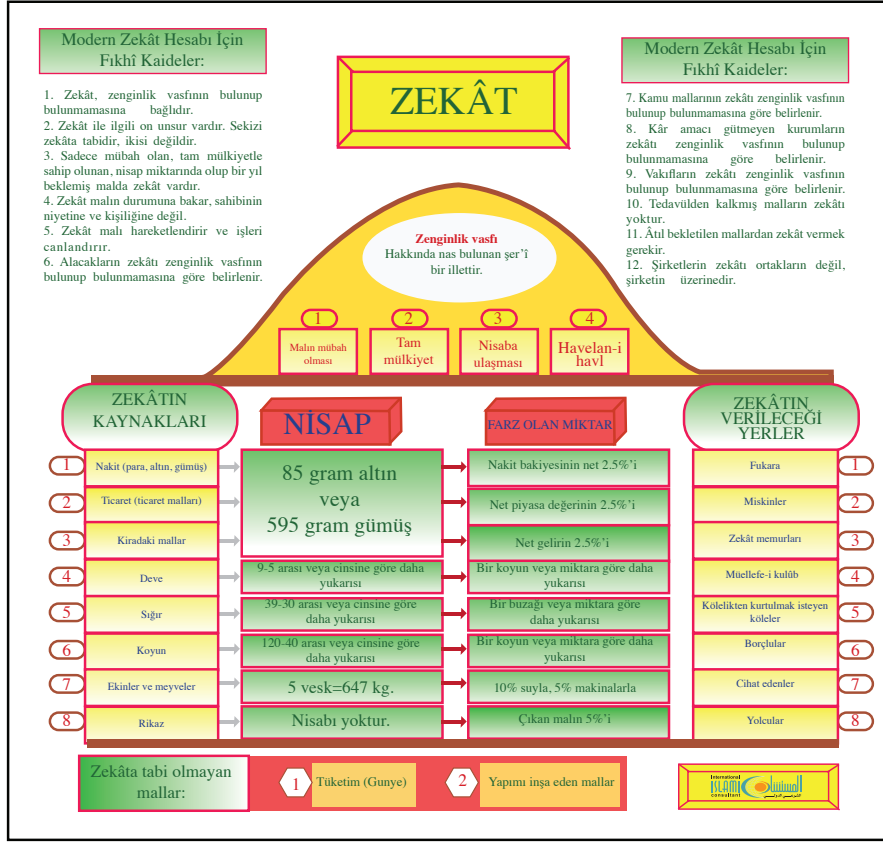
Modern Zekât Hesabı İçin Fıkhî Kaideler:

1. Zekât, zenginlik vasfının bulunup bulunmamasına bağlıdır.
2. Zekât ile ilgili on unsur vardır. Sekizi zekâta tabidir, ikisi değildir.
3. Sadece mübah olan, tam mülkiyetle sahip olunan, nisap miktarında olup bir yıl beklemiş malda zekât vardır.
4. Zekât malın durumuna bakar, sahibinin niyetine ve kişiliğine değil.
5. Zekât malı hareketlendirir ve işleri canlandırır.
6. Alacakların zekâtı zenginlik vasfının bulunup bulunmamasına göre belirlenir.

ZEKÂT

Modern Zekât Hesabı İçin Fıkhî Kaideler:

7. Kamu mallarının zekâtı zenginlik vasfının bulunup bulunmamasına göre belirlenir.
8. Kâr amacı gütmeyen kurumların zekâtı zenginlik vasfının bulunup bulunmamasına göre belirlenir.
9. Vakıfların zekâtı zenginlik vasfının bulunup bulunmamasına göre belirlenir.
10. Tedavülden kalkmış malların zekâtı yoktur.
11. Âtıl bekletilen mallardan zekât vermek gerekir.
12. Şirketlerin zekâtı ortakların değil, şirketin üzerinedir.

Zenginlik vasfı
Hakkında nas bulunan şer'î bir illettir.

1 Malın mübah olması
2 Tam mülkiyet
3 Nisaba ulaşması
4 Havelan-i havl

ZEKÂTIN KAYNAKLARI

NİSAP

FARZ OLAN MİKTAR

ZEKÂTIN VERİLECEĞİ YERLER

| | Kaynak | Nisap | Farz olan miktar | Verileceği yer | |
|---|---|---|---|---|---|
| 1 | Nakit (para, altın, gümüş) | 85 gram altın veya 595 gram gümüş | Nakit bakiyesinin net 2.5%'i | Fukara | 1 |
| 2 | Ticaret (ticaret malları) | | Net piyasa değerinin 2.5%'i | Miskinler | 2 |
| 3 | Kiradaki mallar | | Net gelirin 2.5%'i | Zekât memurları | 3 |
| 4 | Deve | 9-5 arası veya cinsine göre daha yukarısı | Bir koyun veya miktara göre daha yukarısı | Müellefe-i kulûb | 4 |
| 5 | Sığır | 39-30 arası veya cinsine göre daha yukarısı | Bir buzağı veya miktara göre daha yukarısı | Kölelikten kurtulmak isteyen köleler | 5 |
| 6 | Koyun | 120-40 arası veya cinsine göre daha yukarısı | Bir koyun veya miktara göre daha yukarısı | Borçlular | 6 |
| 7 | Ekinler ve meyveler | 5 vesk=647 kg. | 10% suyla, 5% makinalarla | Cihat edenler | 7 |
| 8 | Rikaz | Nisabı yoktur. | Çıkan malın 5%'i | Yolcular | 8 |

Zekâta tabi olmayan mallar:

1 Tüketim (Gunye)

2 Yapımı inşa eden mallar

International ISLAMIC consultant